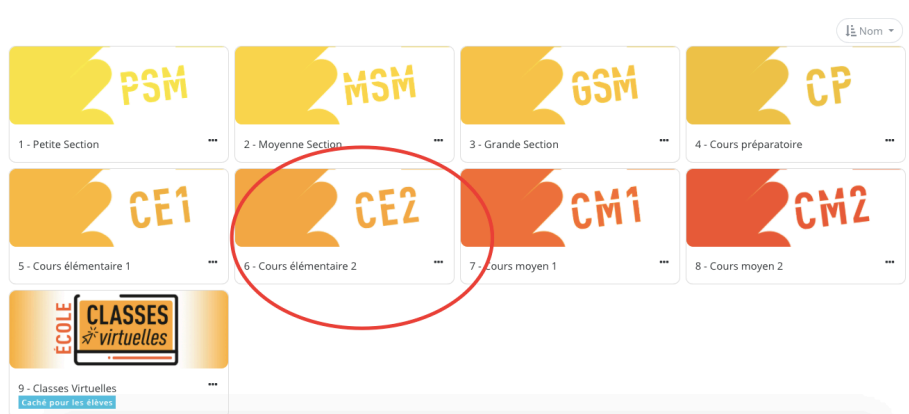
Nom

PSM
1 - Petite Section

MSM
2 - Moyenne Section

GSM
3 - Grande Section

CP
4 - Cours préparatoire

CE1
5 - Cours élémentaire 1

CE2
6 - Cours élémentaire 2

CM1
7 - Cours moyen 1

CM2
8 - Cours moyen 2

ÉCOLE
CLASSES virtuelles
9 - Classes Virtuelles
Caché pour les élèves